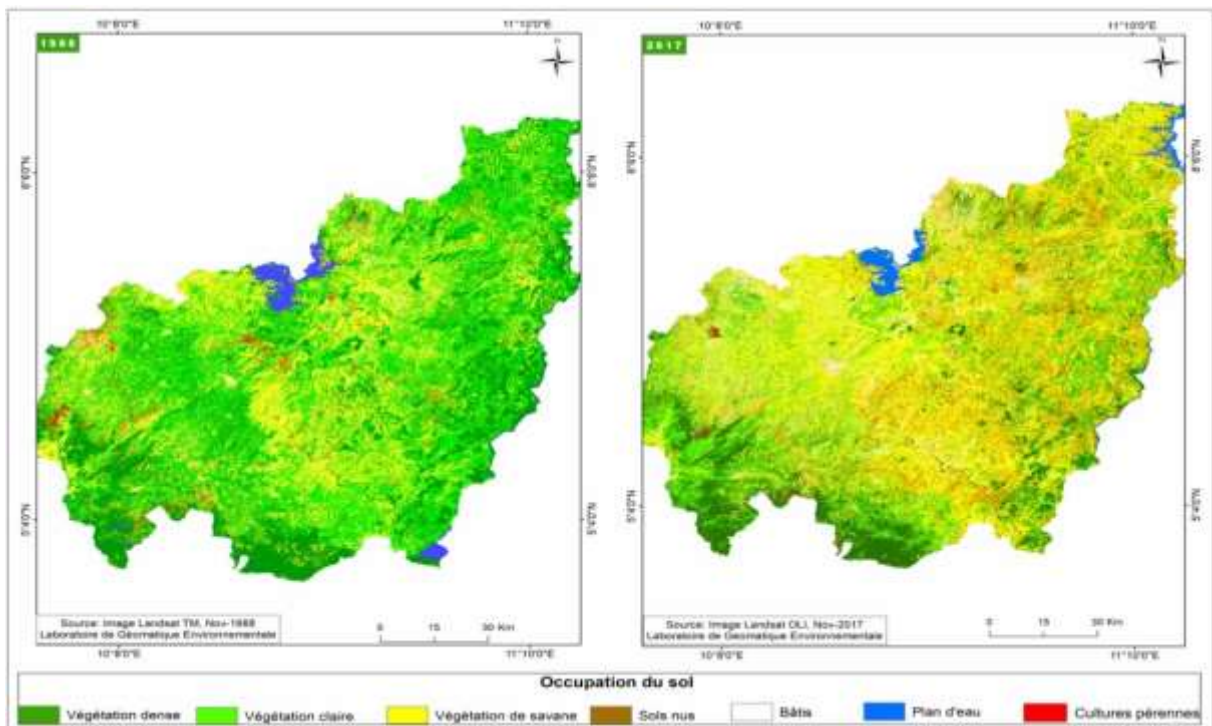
10°8'0"E

11°10'0"E

1988

N

6°0'0"N

6°0'0"N

5°0'0"N

5°0'0"N

Source: Image Landsat TM, Nov-1988
Laboratoire de Géomatique Environnementale

0 15 30 Km

10°8'0"E

11°10'0"E

10°8'0"E

11°10'0"E

2017

N

6°0'0"N

6°0'0"N

5°0'0"N

5°0'0"N

Source: Image Landsat OLI, Nov-2017
Laboratoire de Géomatique Environnementale

0 15 30 Km

10°8'0"E

11°10'0"E

Occupation du sol

Végétation dense

Végétation claire

Végétation de savane

Sols nus

Bâtis

Plan d'eau

Cultures pérennes